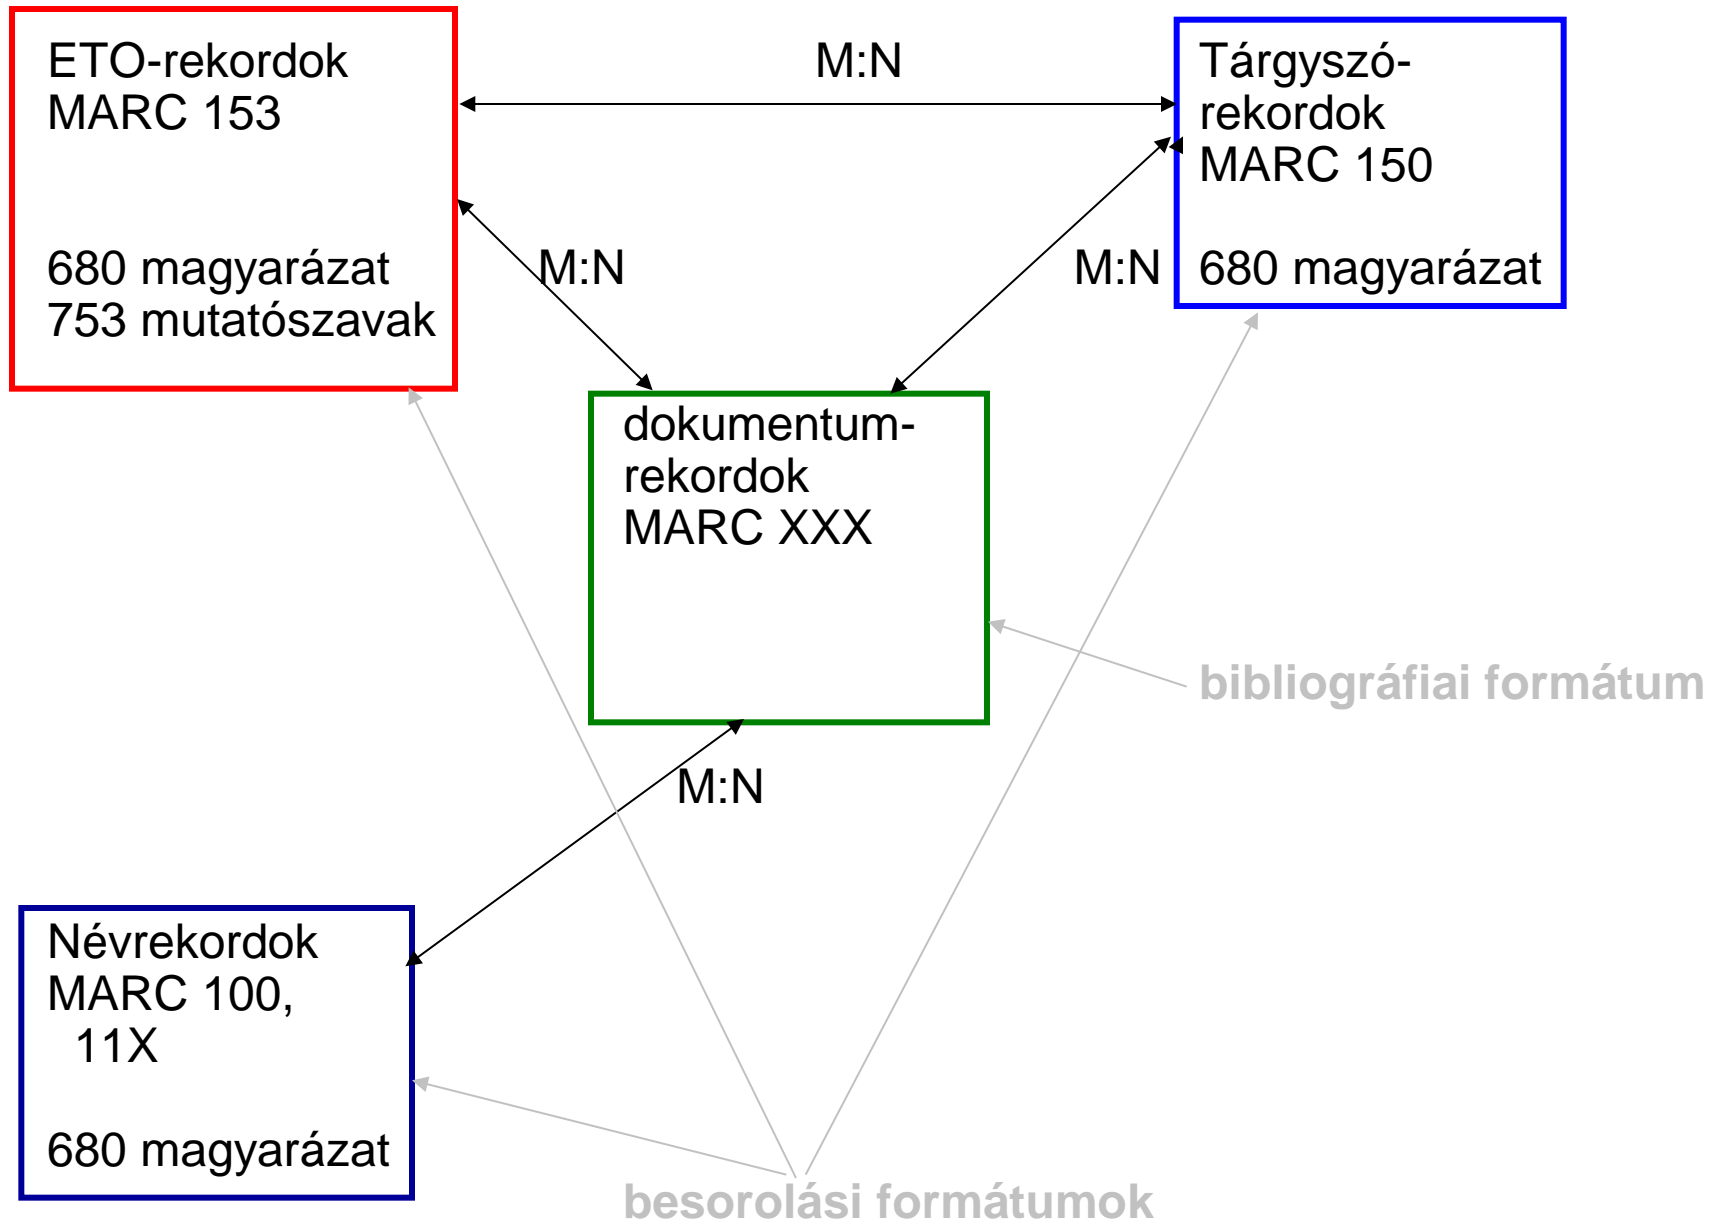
ETO-rekordok
MARC 153

680 magyarázat
753 mutatószavak

M:N

Tárgyszó-rekordok
MARC 150

680 magyarázat

M:N

M:N

dokumentum-rekordok
MARC XXX

bibliográfiai formátum

M:N

Névrekordok
MARC 100, 11X

680 magyarázat

besorolási formátumok